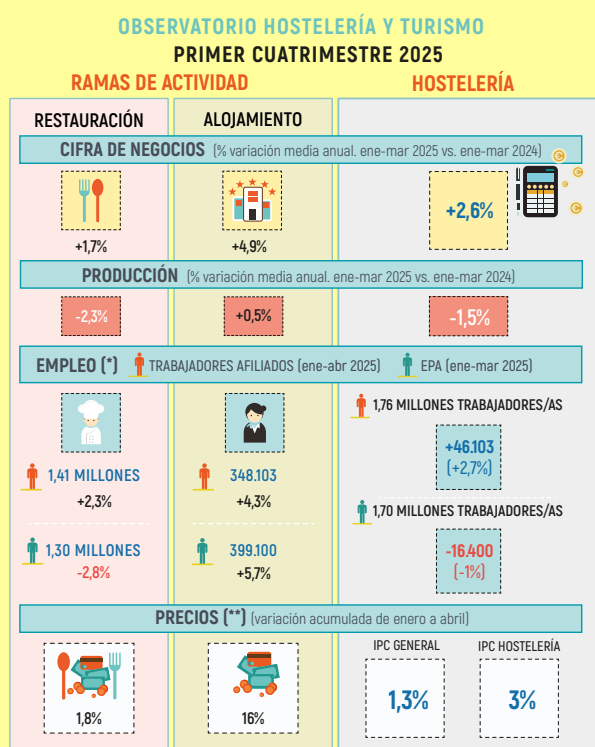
OBSERVATORIO HOSTELERÍA Y TURISMO

PRIMER CUATRIMESTRE 2025

RAMAS DE ACTIVIDAD

HOSTELERÍA

RESTAURACIÓN

ALOJAMIENTO

CIFRA DE NEGOCIOS (% variación media anual. ene-mar 2025 vs. ene-mar 2024)

+1,7%

+4,9%

+2,6%

PRODUCCIÓN (% variación media anual. ene-mar 2025 vs. ene-mar 2024)

-2,3%

+0,5%

-1,5%

EMPLEO (*) TRABAJADORES AFILIADOS (ene-abr 2025) EPA (ene-mar 2025)

1,76 MILLONES TRABAJADORES/AS

1,41 MILLONES

+2,3%

348.103

+4,3%

+46.103
(+2,7%)

1,70 MILLONES TRABAJADORES/AS

1,30 MILLONES

-2,8%

399.100

+5,7%

-16.400
(-1%)

PRECIOS (**) (variación acumulada de enero a abril)

IPC GENERAL

IPC HOSTELERÍA

1,8%

16%

1,3%

3%